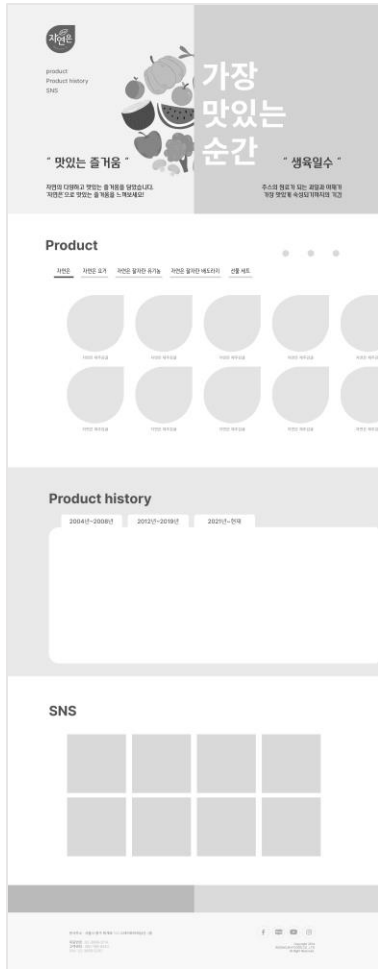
자연은

product
Product history
SNS

가장
맛있는
순간

" 맛있는 즐거움 "

자연의 다양하고 맛있는 즐거움을 담았습니다.
'자연은'으로 맛있는 즐거움을 느껴보세요!

" 생육일수 "

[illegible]

Product

자연은 | 자연은 포켓 | 자연은 알차란 유기농 | 자연은 알차란 베도라지 | 선물 세트

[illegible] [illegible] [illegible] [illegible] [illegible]
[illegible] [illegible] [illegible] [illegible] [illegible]

Product history

2004년~2008년 | 2012년~2019년 | 2021년~현재

SNS

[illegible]